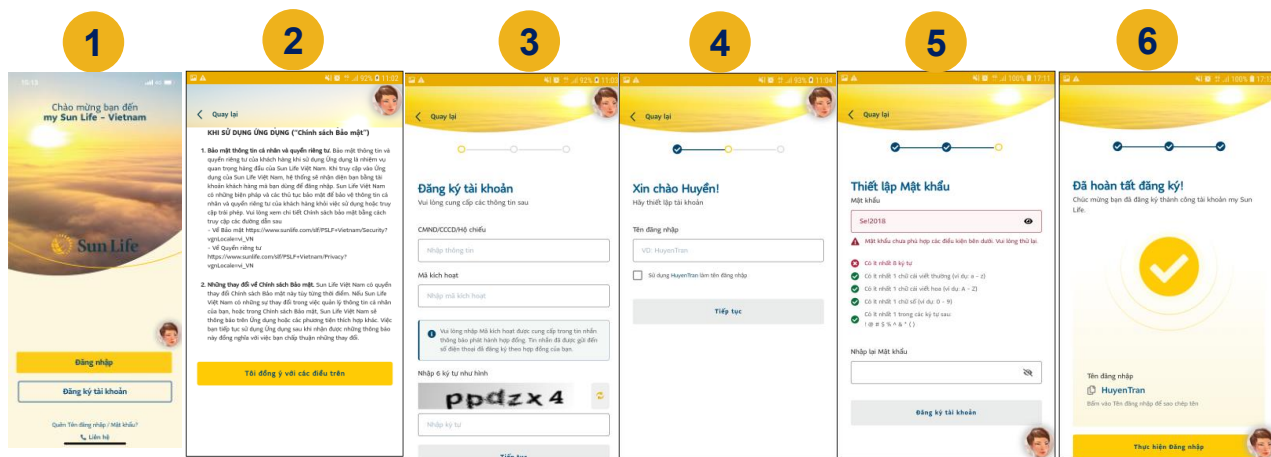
1

2

3

4

5

6

15:13

Chào mừng bạn đến my Sun Life - Vietnam

Sun Life

Đăng nhập

Đăng ký tài khoản

Quên Tên đăng nhập / Mật khẩu?

Liên hệ

92% 11:03

Quay lại

KHI SỬ DỤNG ỨNG DỤNG ("Chính sách Bảo mật")

1. Bảo mật thông tin cá nhân và quyền riêng tư. Bảo mật thông tin và quyền riêng tư của khách hàng khi sử dụng Ứng dụng là nhiệm vụ quan trọng hàng đầu của Sun Life Việt Nam. Khi truy cập vào Ứng dụng của Sun Life Việt Nam, hệ thống sẽ nhận diện bạn bằng tài khoản khách hàng mà bạn dùng để đăng nhập. Sun Life Việt Nam có những biện pháp và các thủ tục bảo mật để bảo vệ thông tin cá nhân và quyền riêng tư của khách hàng khỏi việc sử dụng hoặc truy cập trái phép. Vui lòng xem chi tiết Chính sách bảo mật bằng cách truy cập các đường dẫn sau
- Về Bảo mật https://www.sunlife.com/sl/PSLF+Vietnam/Security?vgnLocale=vi_VN
- Về Quyền riêng tư https://www.sunlife.com/sl/PSLF+Vietnam/Privacy?vgnLocale=vi_VN

2. Những thay đổi về Chính sách Bảo mật. Sun Life Việt Nam có quyền thay đổi Chính sách Bảo mật này tùy từng thời điểm. Nếu Sun Life Việt Nam có những sự thay đổi trong việc quản lý thông tin cá nhân của bạn, hoặc trong Chính sách Bảo mật, Sun Life Việt Nam sẽ thông báo trên Ứng dụng hoặc các phương tiện thích hợp khác. Việc bạn tiếp tục sử dụng Ứng dụng sau khi nhận được những thông báo này đồng nghĩa với việc bạn chấp thuận những thay đổi.

Tôi đồng ý với các điều trên

92% 11:03

Quay lại

Đăng ký tài khoản
Vui lòng cung cấp các thông tin sau

CMND/CCCD/Hộ chiếu
Nhập thông tin

Mã kích hoạt
Nhập mã kích hoạt

Vui lòng nhập Mã kích hoạt được cung cấp trong tin nhắn thông báo phát hành hợp đồng. Tin nhắn đã được gửi đến số điện thoại đã đăng ký theo hợp đồng của bạn.

Nhập 6 ký tự như hình
ppdzx4
Nhập ký tự

Tiếp tục

93% 11:04

Quay lại

Xin chào Huyền!
Hãy thiết lập tài khoản

Tên đăng nhập
VD: HuyenTran

Sử dụng HuyenTran làm tên đăng nhập

Tiếp tục

100% 17:11

Quay lại

Thiết lập Mật khẩu
Mật khẩu
Sel2018

Mật khẩu chưa phù hợp các điều kiện bên dưới. Vui lòng thử lại.

Có ít nhất 8 ký tự
Có ít nhất 1 chữ cái viết thường (ví dụ: a - z)
Có ít nhất 1 chữ cái viết hoa (ví dụ: A - Z)
Có ít nhất 1 chữ số (ví dụ: 0 - 9)
Có ít nhất 1 trong các ký tự sau:
! @ # $ % ^ & * ( )

Nhập lại Mật khẩu

Đăng ký tài khoản

100% 17:11

Đã hoàn tất đăng ký!
Chúc mừng bạn đã đăng ký thành công tài khoản my Sun Life.

Tên đăng nhập
HuyenTran
Bấm vào Tên đăng nhập để sao chép tên

Thực hiện Đăng nhập